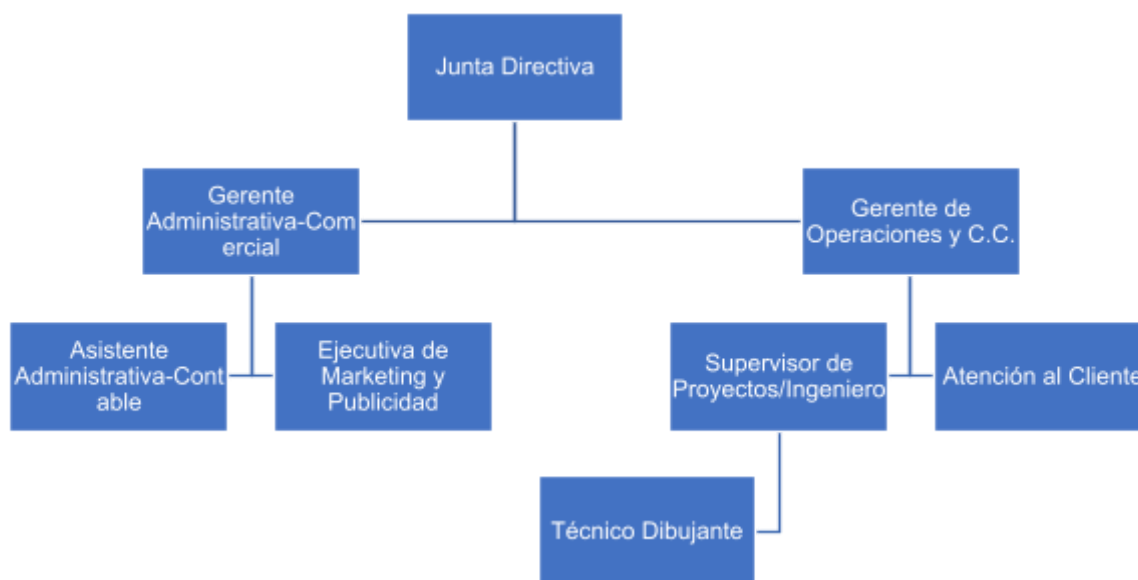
Junta Directiva

Gerente Administrativa-Comercial

Gerente de Operaciones y C.C.

Asistente Administrativa-Contable

Ejecutiva de Marketing y Publicidad

Supervisor de Proyectos/Ingeniero

Atención al Cliente

Técnico Dibujante